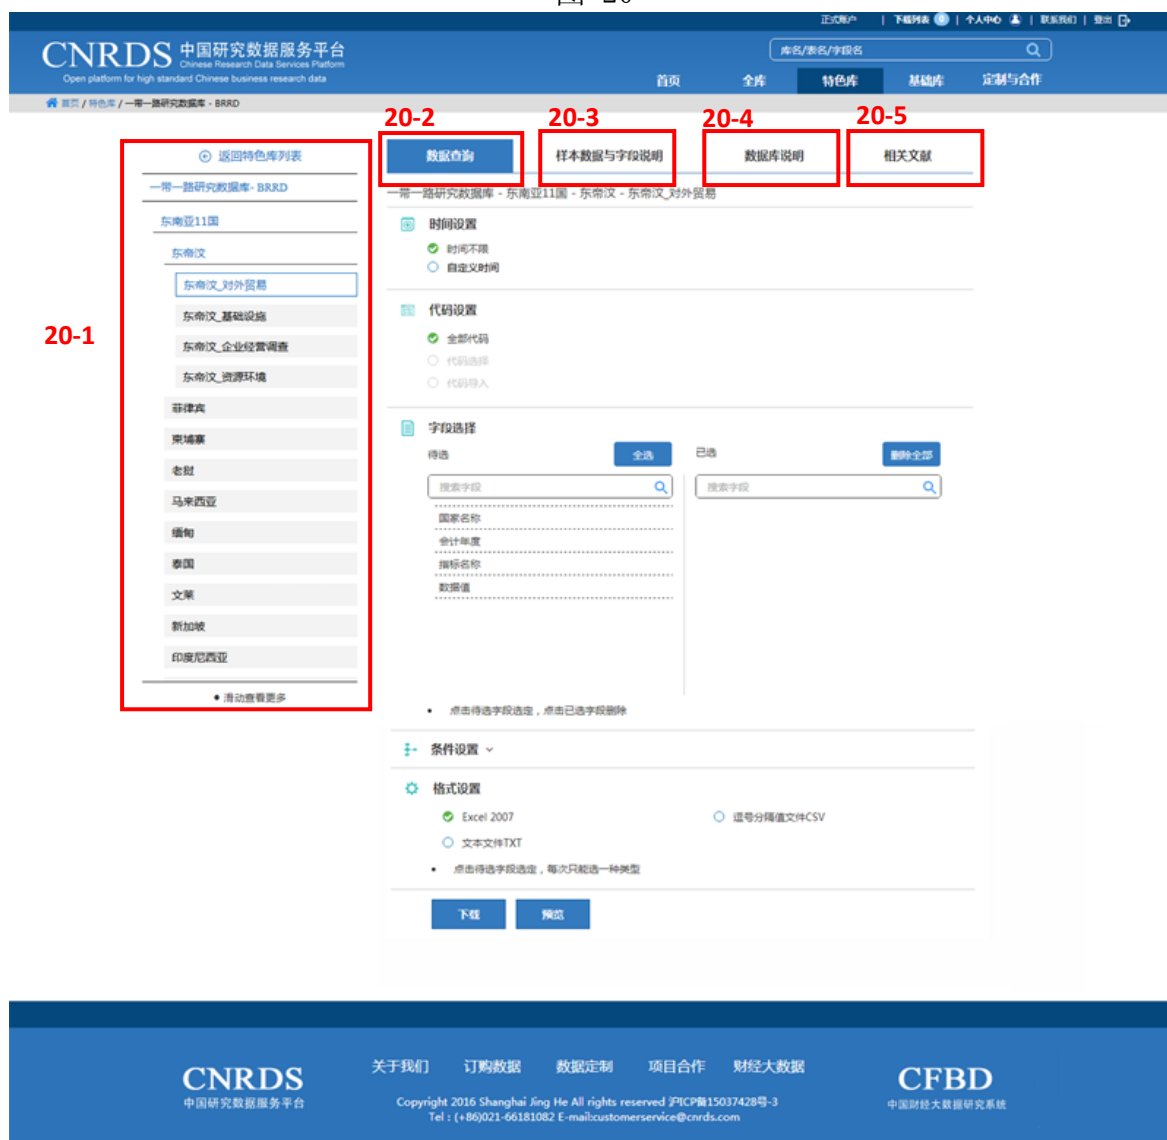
正式账户 | 下载列表 0 | 个人中心 | 联系我们 | 登出

CNRDS 中国研究数据服务平台
Chinese Research Data Services Platform
Open platform for high standard Chinese business research data

库名/表名/字段名

首页 全库 特色库 基础库 定制与合作

首页 / 特色库 / 一带一路研究数据库 - BRRD

20-1

返回特色库列表
一带一路研究数据库- BRRD
东南亚11国
东帝汶
东帝汶_对外贸易
东帝汶_基础设施
东帝汶_企业经营调查
东帝汶_资源环境
菲律宾
柬埔寨
老挝
马来西亚
缅甸
泰国
文莱
新加坡
印度尼西亚
滑动查看更多

20-2 20-3 20-4 20-5

数据查询 样本数据与字段说明 数据库说明 相关文献

一带一路研究数据库 - 东南亚11国 - 东帝汶 - 东帝汶_对外贸易

时间设置
时间不限
自定义时间

代码设置
全部代码
代码选择
代码导入

字段选择
待选 全选
搜索字段
国家名称
会计年度
指标名称
数据值
已选 删除全部
搜索字段

点击待选字段选定，点击已选字段删除

条件设置

格式设置
Excel 2007
逗号分隔值文件CSV
文本文件TXT
点击待选字段选定，每次只能选一种类型

下载 预览

CNRDS
中国研究数据服务平台
关于我们 订购数据 数据定制 项目合作 财经大数据
Copyright 2016 Shanghai Jing He All rights reserved 沪ICP备15037428号-3
Tel：(+86)021-66181082 E-mail:customerservice@cnrds.com
CFBD
中国财经大数据研究系统